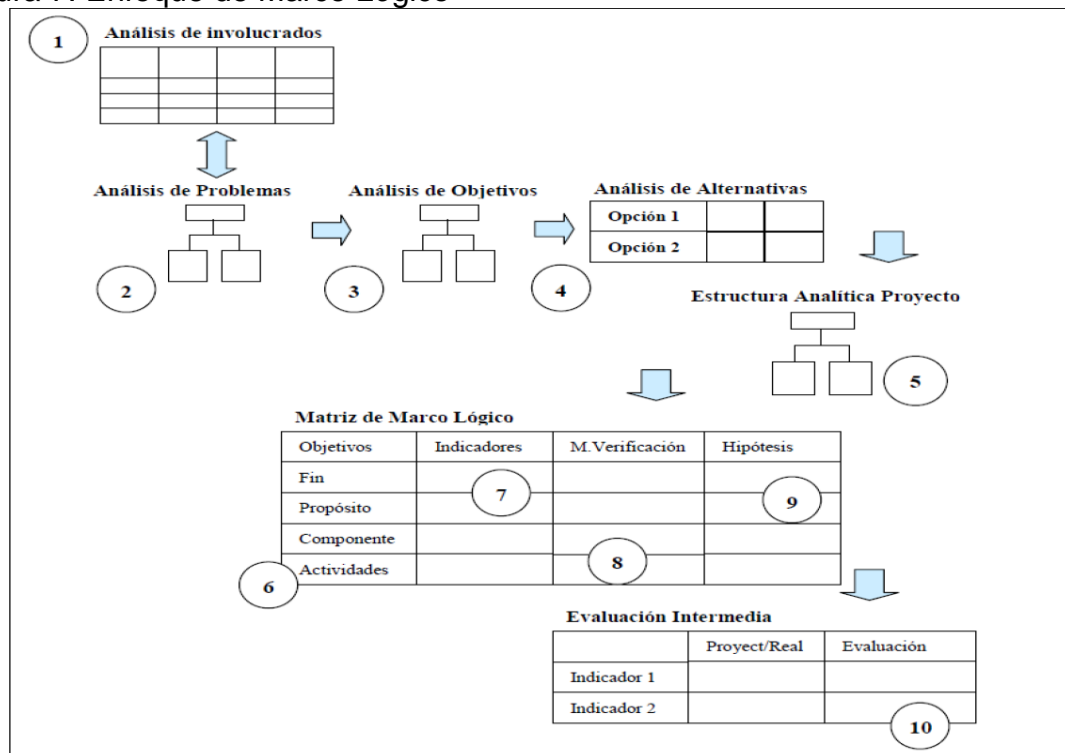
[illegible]ura 1: Enfoque de Marco Lógico

1 Análisis de involucrados

Análisis de Problemas

2

Análisis de Objetivos

3

Análisis de Alternativas

| Opción 1 | | |
|---|---|---|
| Opción 2 | | |

4

Estructura Analítica Proyecto

5

Matriz de Marco Lógico

| Objetivos | Indicadores | M.Verificación | Hipótesis |
|---|---|---|---|
| Fin | | | |
| Propósito | | | |
| Componente | | | |
| Actividades | | | |

7

9

8

6

Evaluación Intermedia

| | Proyect/Real | Evaluación |
|---|---|---|
| Indicador 1 | | |
| Indicador 2 | | |

10